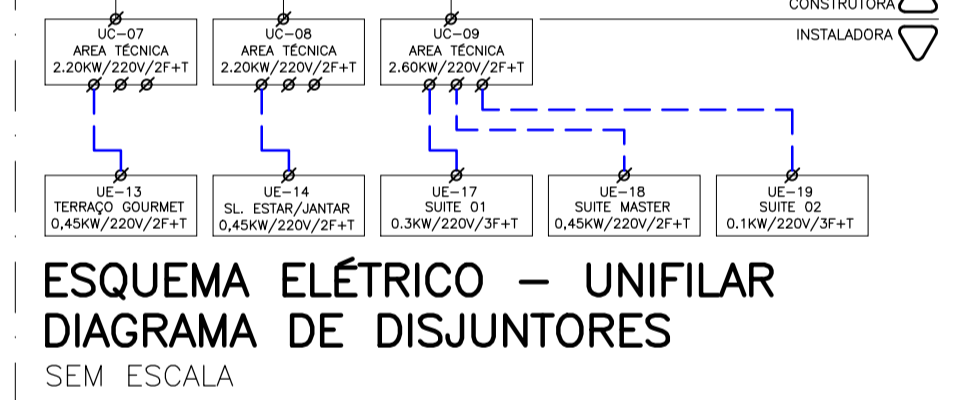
CONSTRUTORA
INSTALADORA

UC-07
AREA TÉCNICA
2.20KW/220V/2F+T

UC-08
AREA TÉCNICA
2.20KW/220V/2F+T

UC-09
AREA TÉCNICA
2.60KW/220V/2F+T

UE-13
TERRAÇO GOURMET
0,45KW/220V/2F+T

UE-14
SL. ESTAR/JANTAR
0,45KW/220V/2F+T

UE-17
SUITE 01
0.3KW/220V/3F+T

UE-18
SUITE MASTER
0,45KW/220V/2F+T

UE-19
SUITE 02
0.1KW/220V/3F+T

ESQUEMA ELÉTRICO – UNIFILAR
DIAGRAMA DE DISJUNTORES
SEM ESCALA